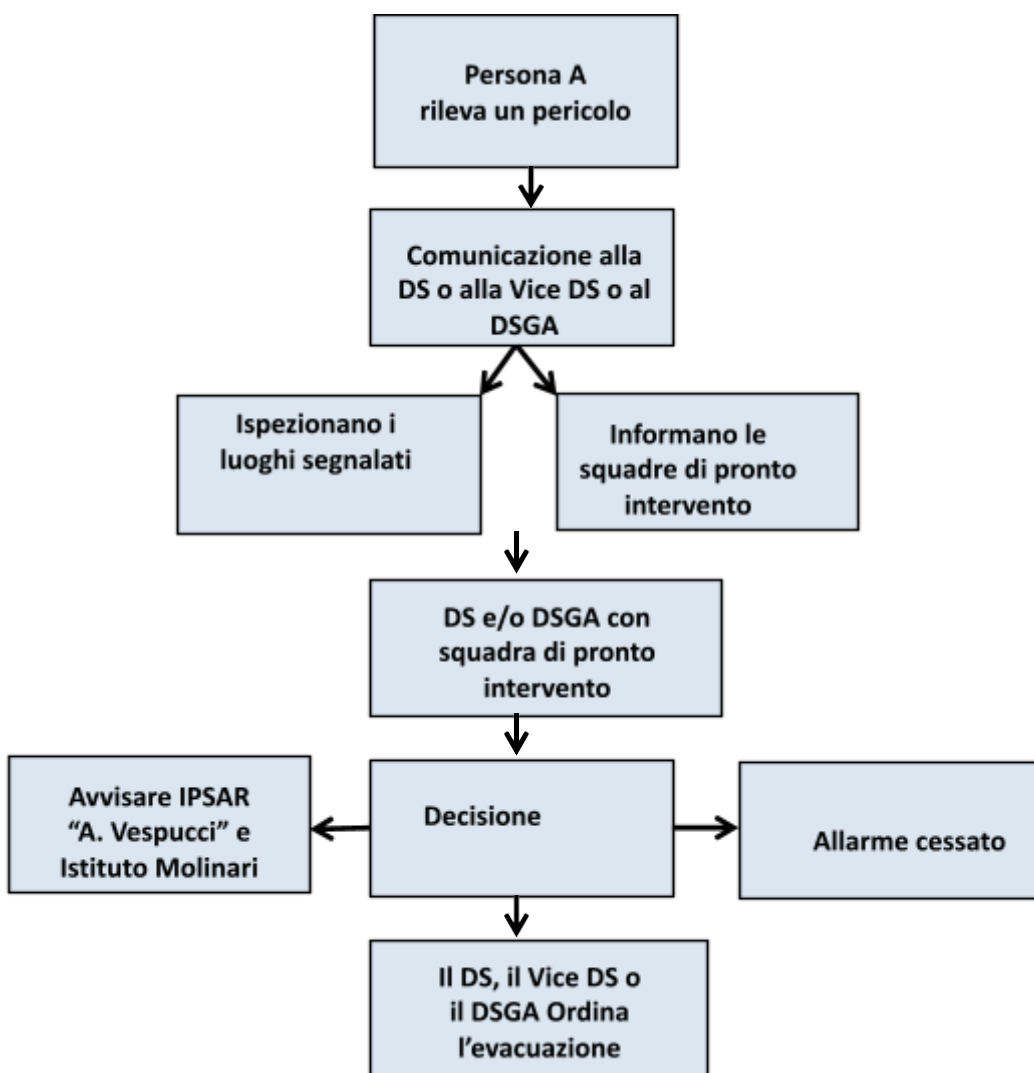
Persona A
rileva un pericolo

Comunicazione alla DS o alla Vice DS o al DSGA

Ispezionano i luoghi segnalati

Informano le squadre di pronto intervento

DS e/o DSGA con squadra di pronto intervento

Avvisare IPSAR "A. Vespucci" e Istituto Molinari

Decisione

Allarme cessato

Il DS, il Vice DS o il DSGA Ordina l'evacuazione